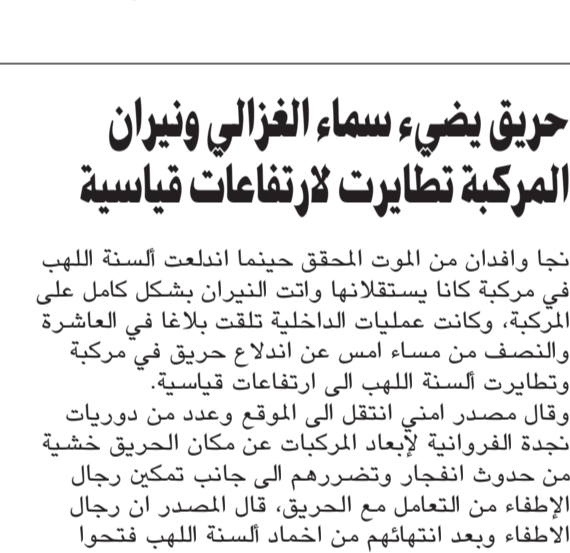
حريق يضيء سماء الغزالي ونيران المركبة تطايرت لارتفاعات قياسية

نجا وافدان من الموت المحقق حينما اندلعت ألسنة اللهب في مركبة كانا يستقلانها واتت النيران بشكل كامل على المركبة، وكانت عمليات الداخلية تلقت بلاغا في العاشرة والنصف من مساء امس عن اندلاع حريق في مركبة وتطايرت ألسنة اللهب الى ارتفاعات قياسية.
وقال مصدر امني انتقل الى الموقع وعدد من دوريات نجدة الفروانية لإبعاد المركبات عن مكان الحريق خشية من حدوث انفجار وتضررهم الى جانب تمكين رجال الإطفاء من التعامل مع الحريق، قال المصدر ان رجال الاطفاء وبعد انتهائهم من اخماد ألسنة اللهب فتحوا